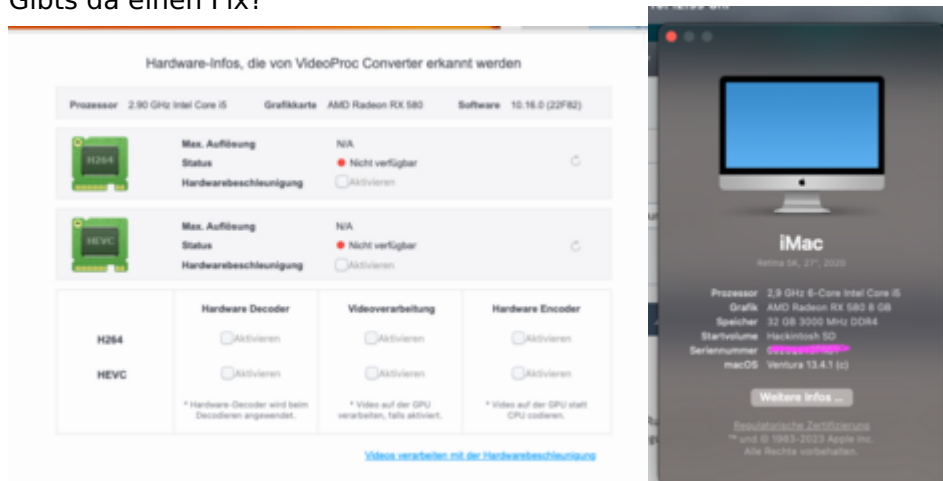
Gibts da einen Fix?

Hardware-Infos, die von VideoProc Converter erkannt werden

Prozessor 2.90 GHz Intel Core i5 Grafikkarte AMD Radeon RX 580 Software 10.16.0 (22F82)

H264
Max. Auflösung N/A
Status Nicht verfügbar
Hardwarebeschleunigung Aktivieren

HEVC
Max. Auflösung N/A
Status Nicht verfügbar
Hardwarebeschleunigung Aktivieren

| | Hardware Decoder | Videoverarbeitung | Hardware Encoder |
|---|---|---|---|
| H264 | Aktivieren | Aktivieren | Aktivieren |
| HEVC | Aktivieren | Aktivieren | Aktivieren |
| | * Hardware-Decoder wird beim Decodieren angewendet. | * Video auf der GPU verarbeiten, falls aktiviert. | * Video auf der GPU statt CPU codieren. |

Videos verarbeiten mit der Hardwarebeschleunigung

iMac
Retina 5K, 27", 2020

Prozessor 2,9 GHz 6-Core Intel Core i5
Grafik AMD Radeon RX 580 8 GB
Speicher 32 GB 3000 MHz DDR4
Startvolume Hackintosh SD
Seriennummer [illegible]
macOS Ventura 13.4.1 (c)

Weitere Infos ...

Regulatorische Zertifizierung
™ und © 1983-2023 Apple Inc.
Alle Rechte vorbehalten.